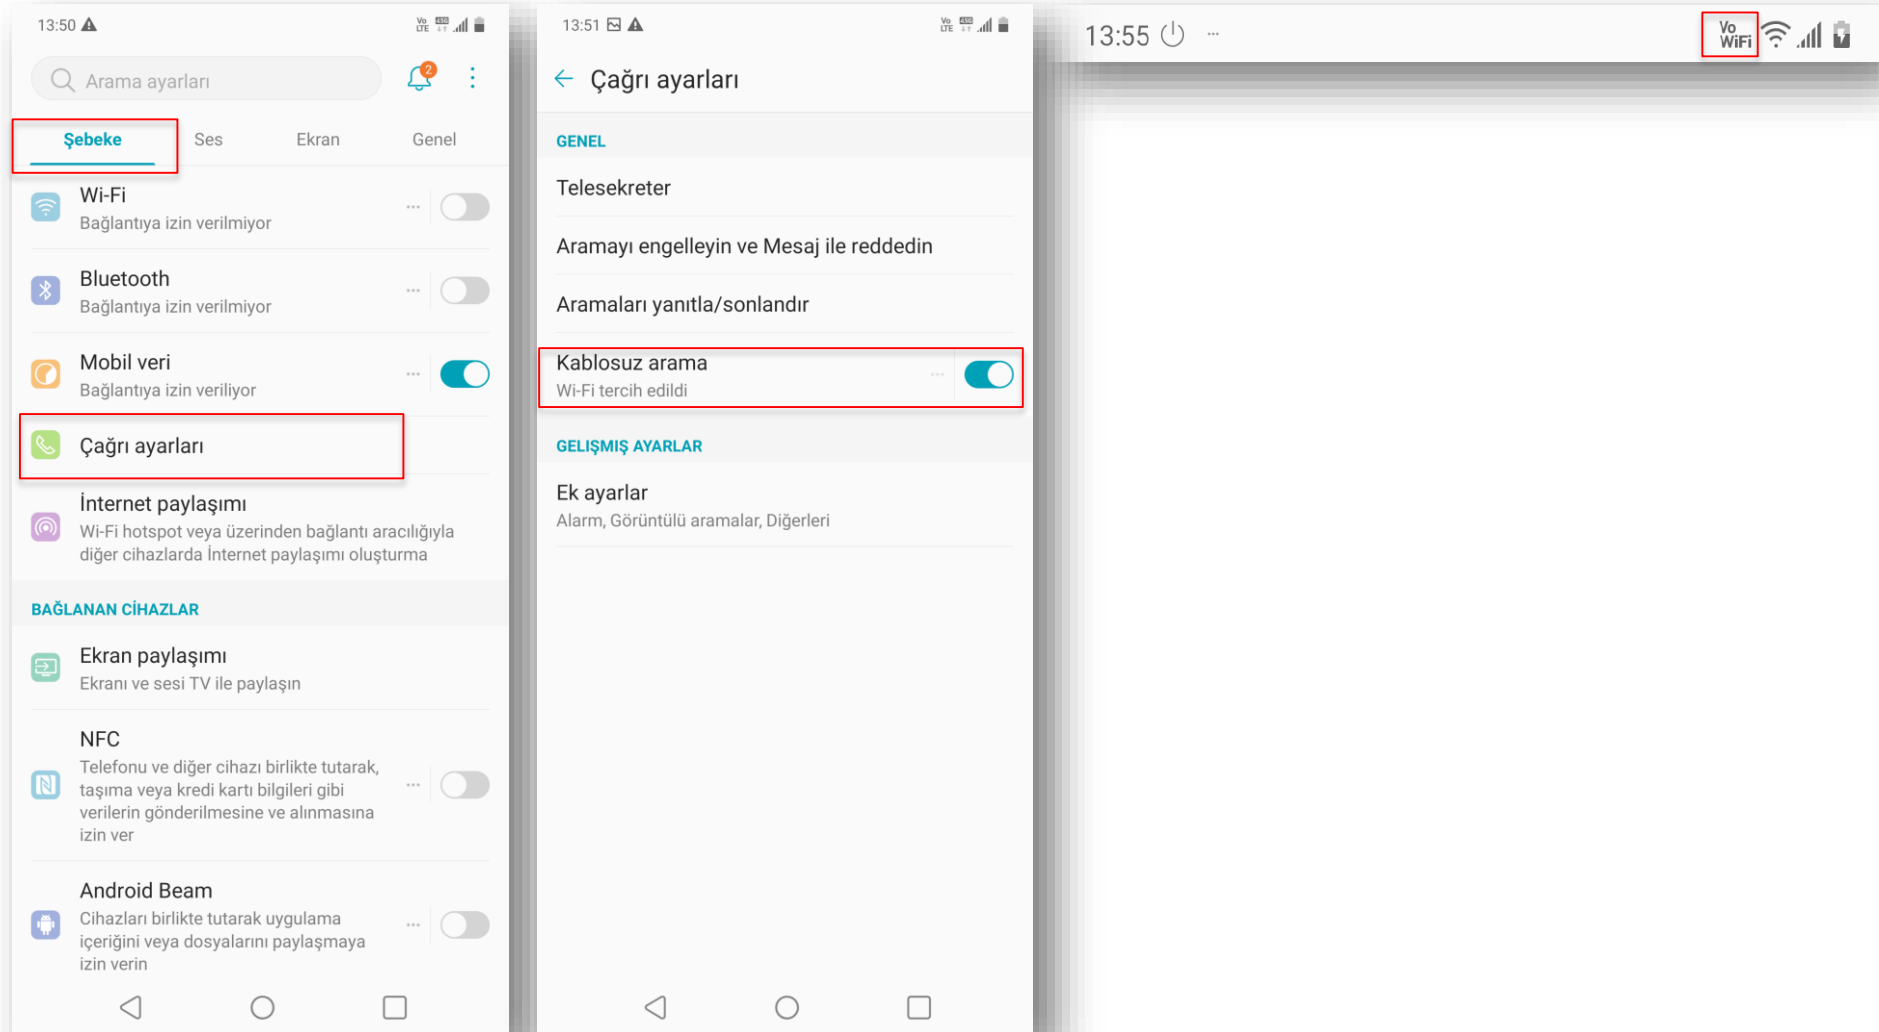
13:50

Arama ayarları

2

Şebeke

Ses

Ekran

Genel

Wi-Fi
Bağlantıya izin verilmiyor

Bluetooth
Bağlantıya izin verilmiyor

Mobil veri
Bağlantıya izin veriliyor

Çağrı ayarları

İnternet paylaşımı
Wi-Fi hotspot veya üzerinden bağlantı aracılığıyla diğer cihazlarda İnternet paylaşımı oluşturma

BAĞLANAN CİHAZLAR

Ekran paylaşımı
Ekranı ve sesi TV ile paylaşın

NFC
Telefonu ve diğer cihazı birlikte tutarak, taşıma veya kredi kartı bilgileri gibi verilerin gönderilmesine ve alınmasına izin ver

Android Beam
Cihazları birlikte tutarak uygulama içeriğini veya dosyalarını paylaşmaya izin verin

13:51

Çağrı ayarları

GENEL

Telesekreter

Aramayı engelleyin ve Mesaj ile reddedin

Aramaları yanıtla/sonlandır

Kablosuz arama
Wi-Fi tercih edildi

GELIŞMIŞ AYARLAR

Ek ayarlar
Alarm, Görüntülü aramalar, Diğerleri

13:55

Vo
WiFi